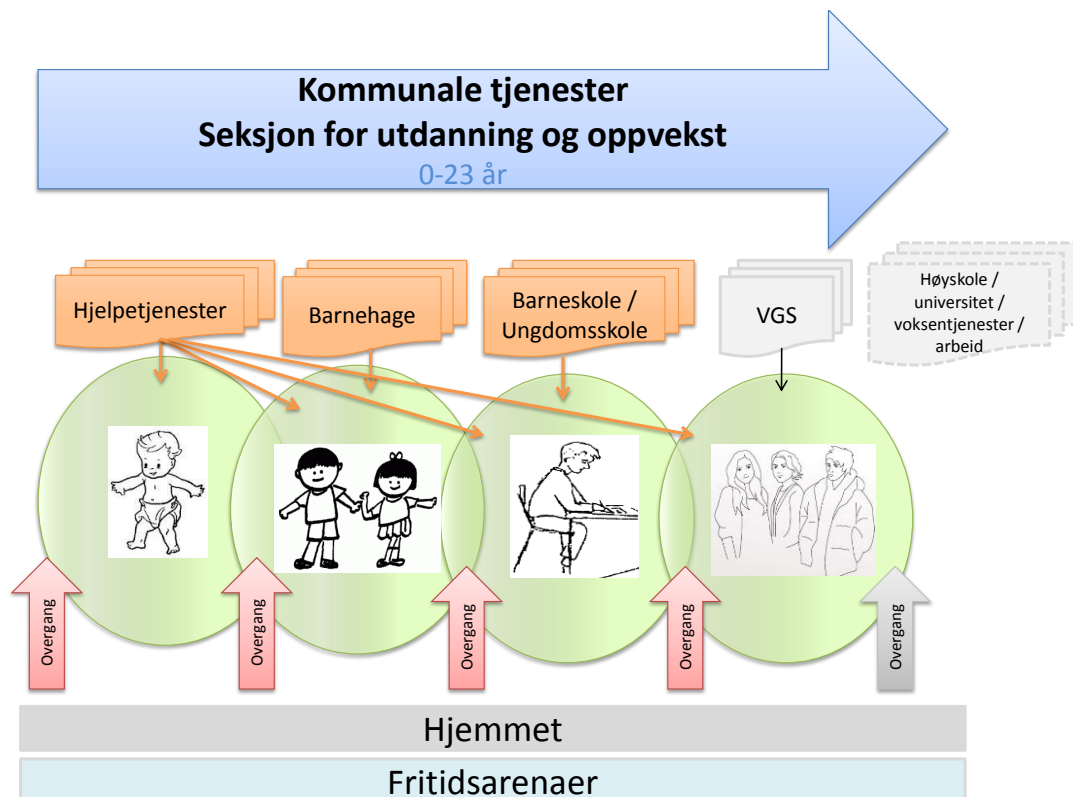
Kommunale tjenester
Seksjon for utdanning og oppvekst
0-23 år

Hjelpetjenester

Barnehage

Barneskole / Ungdomsskole

VGS

Høyskole / universitet / voksentjenester / arbeid

Overgang

Overgang

Overgang

Overgang

Overgang

Hjemmet

Fritidsarenaer